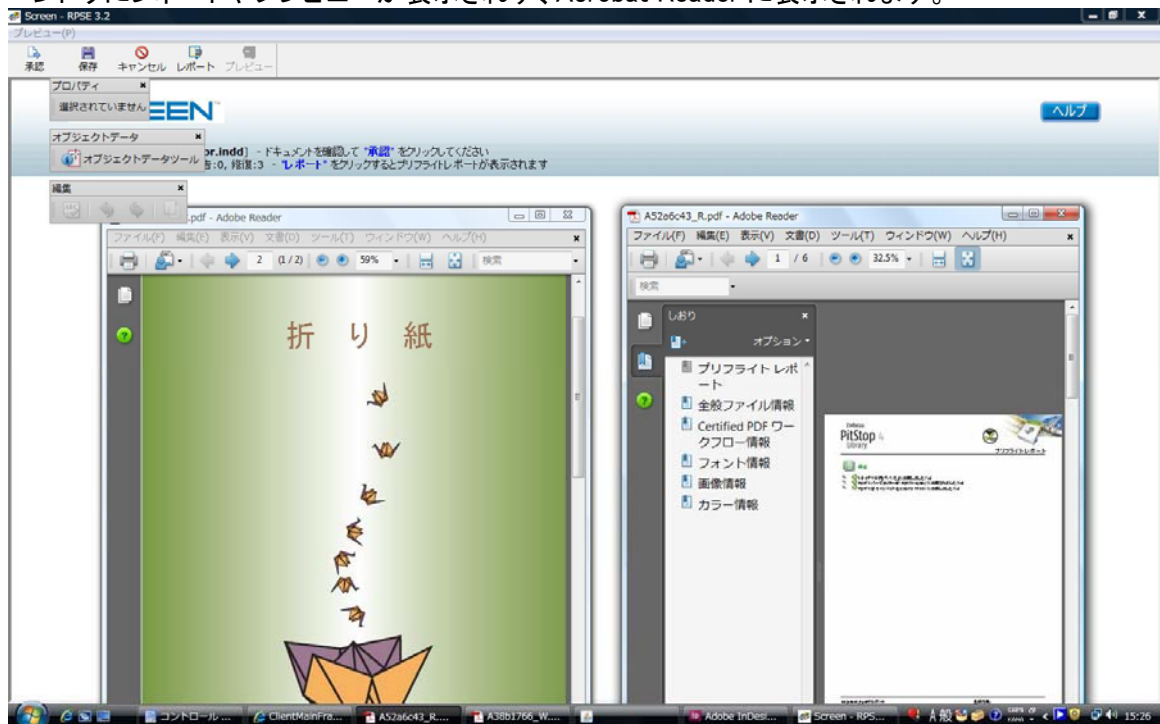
Screen - RPSE 3.2
プレビュー(P)
承認 保存 キャンセル レポート プレビュー
プロパティ
選択されていません
EEN
ヘルプ
オブジェクトデータ
オブジェクトデータツール
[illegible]or.indd] - ドキュメントを確認して "承認" をクリックしてください
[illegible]:0, 軽度:3 - "レポート" をクリックするとプリフライトレポートが表示されます
編集
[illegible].pdf - Adobe Reader
ファイル(F) 編集(E) 表示(V) 文書(D) ツール(T) ウィンドウ(W) ヘルプ(H)
2 (1/2) 59% 検索
折 り 紙
A52a6c43_R.pdf - Adobe Reader
ファイル(F) 編集(E) 表示(V) 文書(D) ツール(T) ウィンドウ(W) ヘルプ(H)
1 / 6 32.5%
検索
しおり
オプション
プリフライト レポート
全般ファイル情報
Certified PDF ワークフロー情報
フォント情報
画像情報
カラー情報
PitStop
プリフライトレポート
コントロール... ClientMainFra... A52a6c43_R... A38b1766_W... Adobe InDesi... Screen - RPS... A 般 15:26